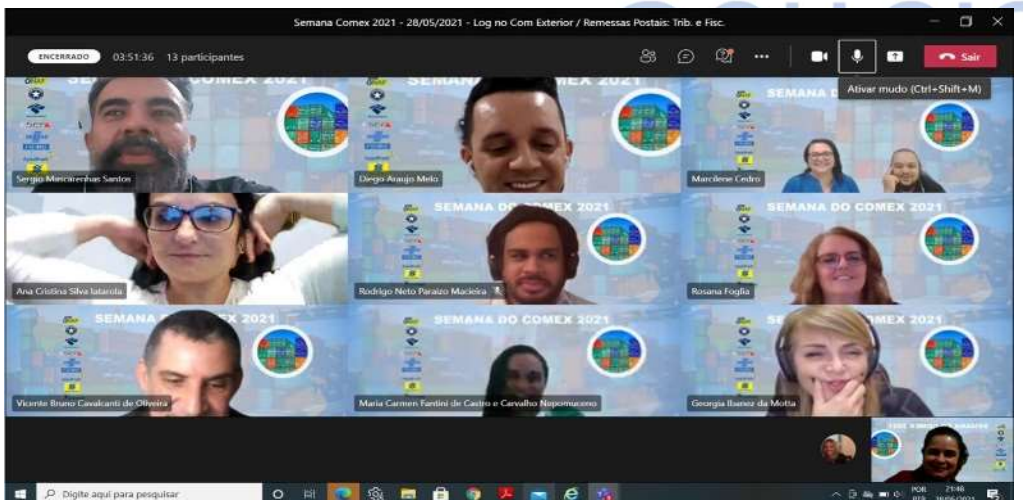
Semana Comex 2021 - 28/05/2021 - Log no Com Exterior / Remessas Postais: Trib. e Fisc.

ENCERRADO 03:51:36 13 participantes

Sair

Ativar mudo (Ctrl+Shift+M)

SEMANA DO COMEX 2021

Sergio Mascarenhas Santos

Diego Araujo Melo

Marcilene Cedro

Ana Cristina Silva Iatarola

Rodrigo Neto Paraizo Macieira

Rosana Foglia

Vicente Bruno Cavalcanti de Oliveira

Maria Carmen Fantini de Castro e Carvalho Nepomuceno

Georgia Ibanez da Motta

Digite aqui para pesquisar

POR 21:46